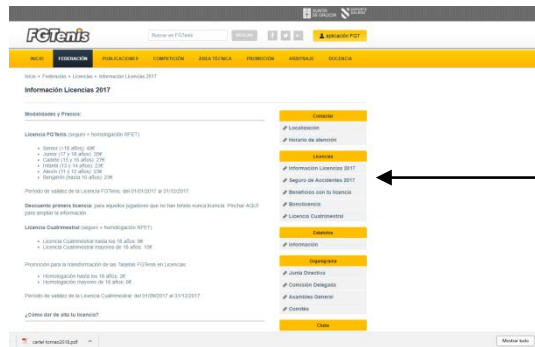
XUNTA DE GALICIA

FGTenis

Buscar en FGTenis BUSCAR

aplicación FGT

INICIO FEDERACIÓN PUBLICACIONES COMPETICIÓN ÁREA TÉCNICA PROMOCIÓN ARBITRAJE DOCENCIA

Inicio » Federación » Licencias » Información Licencias 2017

Información Licencias 2017

Modalidades y Precios:

Licencia FGTenis (seguro + homologación RFET)

- Senior (+18 años): 40€
- Junior (17 y 18 años): 30€
- Cadete (15 y 16 años): 27€
- Infantil (13 y 14 años): 23€
- Alevín (11 y 12 años): 23€
- Benjamín (hasta 10 años): 23€

Periodo de validez de la Licencia FGTenis: del 01/01/2017 al 31/12/2017.

Descuento primera licencia: para aquellos jugadores que no han tenido nunca licencia. Pinchar AQUÍ para ampliar la información.

Licencia Cuatrimestral (seguro + homologación RFET)

- Licencia Cuatrimestral hasta los 18 años: 9€
- Licencia Cuatrimestral mayores de 18 años: 15€

Promoción para la transformación de las Tarjetas FGTenis en Licencias:

- Homologación hasta los 18 años: 2€
- Homologación mayores de 18 años: 8€

Periodo de validez de la Licencia Cuatrimestral: del 01/09/2017 al 31/12/2017.

¿Cómo dar de alta tu licencia?

Contactar
Localización
Horario de atención

Licencias
Información Licencias 2017
Seguro de Accidentes 2017
Beneficios con la licencia
Bonotenis
Licencia Cuatrimestral

Calendario
Información

Organigrama
Junta Directiva
Comisión Delegada
Asamblea General
Comités

Clubs

cartel torneo2018.pdf

Mostrar todo